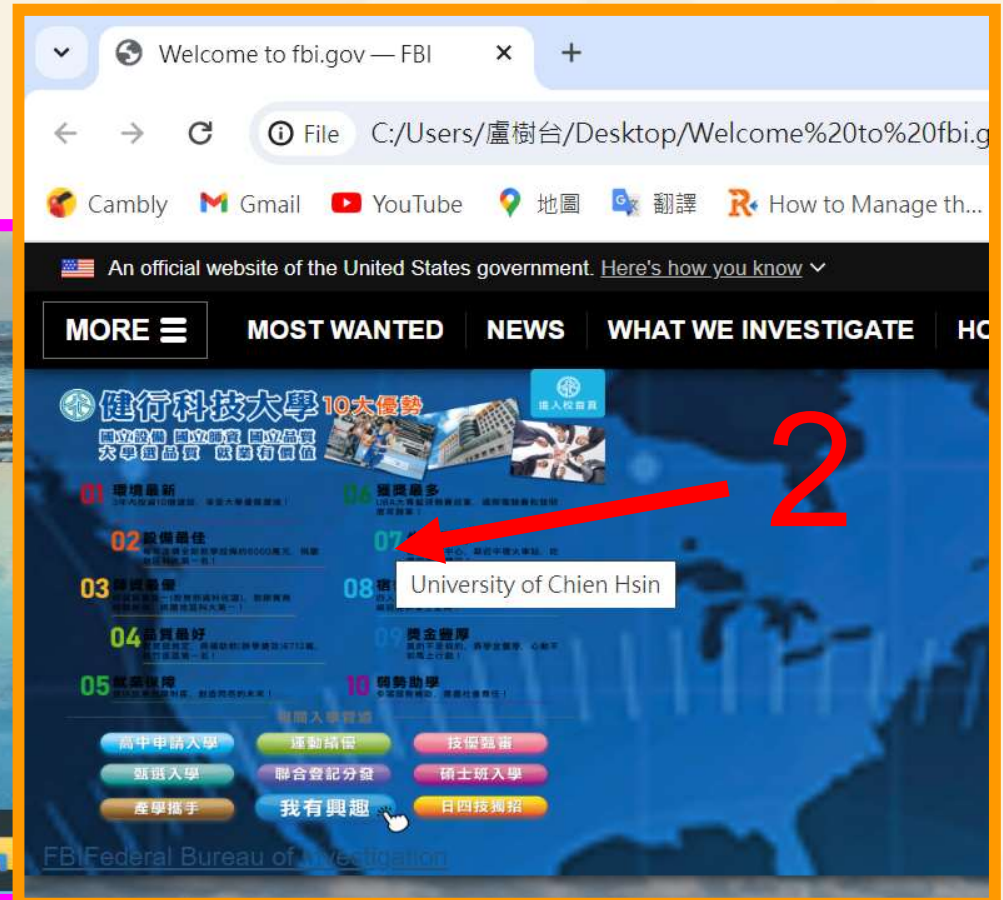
Welcome to fbi.gov — FBI ✕ +

File C:/Users/盧樹台/Desktop/Welcome%20to%20fbi.g

Cambly Gmail YouTube 地圖 翻譯 How to Manage th...

An official website of the United States government. Here's how you know

MORE MOST WANTED NEWS WHAT WE INVESTIGATE HO

健行科技大學 10大優勢

進入校首頁

國立設備 國立師資 國立品質
大學選品質 就業有價值

01 環境最新
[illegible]

02 設備最佳
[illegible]

03 師資最優
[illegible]

04 品質最好
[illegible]

05 就業保障
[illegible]

06 獲獎最多
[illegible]

07 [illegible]

08 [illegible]

09 獎金豐厚
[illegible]

10 弱勢助學
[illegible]

University of Chien Hsin

2

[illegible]

高中申請入學 運動績優 技優甄審
甄選入學 聯合登記分發 碩士班入學
產學攜手 我有興趣 日四技獨招

FBI Federal Bureau of Investigation